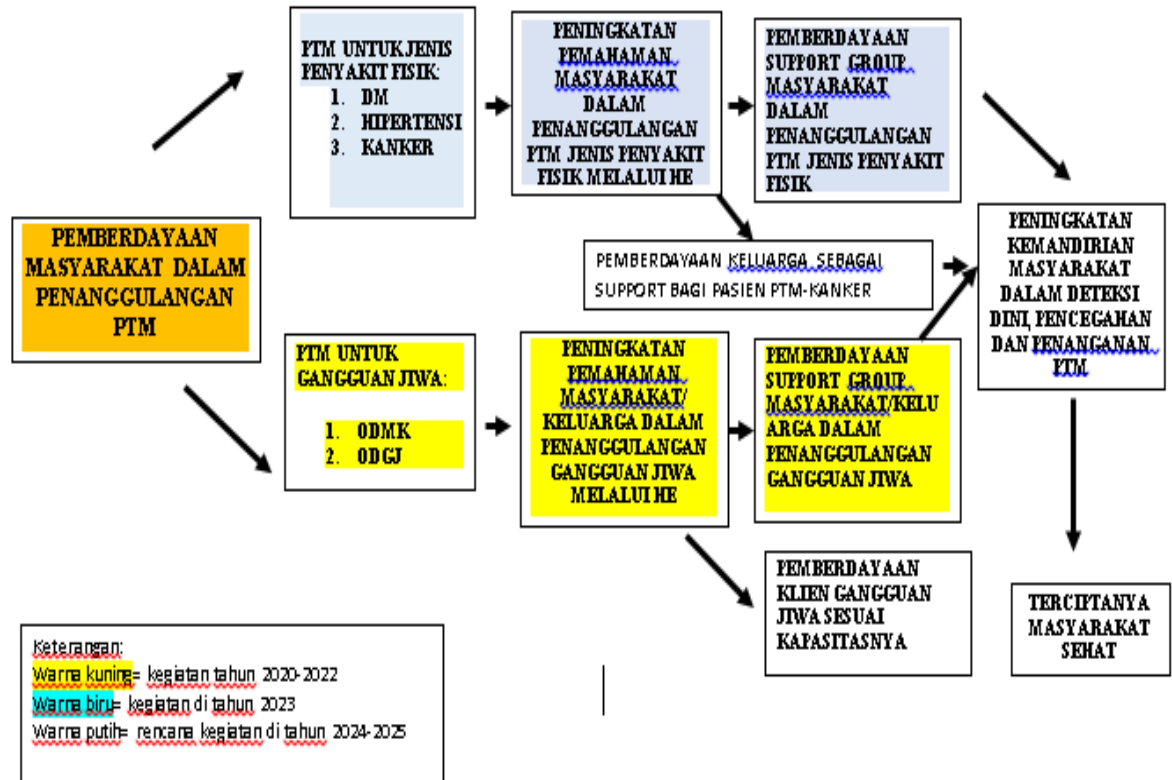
PEMBERDAYAAN MASYARAKAT DALAM PENANGGULANGAN PTM

PTM UNTUK JENIS PENYAKIT FISIK:
1. DM
2. HIPERTENSI
3. KANKER

PENINGKATAN PEMAHAMAN MASYARAKAT DALAM PENANGGULANGAN PTM JENIS PENYAKIT FISIK MELALUI HE

PEMBERDAYAAN SUPPORT GROUP MASYARAKAT DALAM PENANGGULANGAN PTM JENIS PENYAKIT FISIK

PEMBERDAYAAN KELUARGA SEBAGAI SUPPORT BAGI PASIEN PTM-KANKER

PENINGKATAN KEMANDIRIAN MASYARAKAT DALAM DETEKSI DINI, PENCEGAHAN DAN PENANGANAN PTM

PTM UNTUK GANGGUAN JIWA:
1. ODMK
2. ODGJ

PENINGKATAN PEMAHAMAN MASYARAKAT/ KELUARGA DALAM PENANGGULANGAN GANGGUAN JIWA MELALUI HE

PEMBERDAYAAN SUPPORT GROUP MASYARAKAT/KELUARGA DALAM PENANGGULANGAN GANGGUAN JIWA

PEMBERDAYAAN KLIEN GANGGUAN JIWA SESUAI KAPASITASNYA

TERCIPTANYA MASYARAKAT SEHAT

Keterangan:
Warna kuning= kegiatan tahun 2020-2022
Warna biru= kegiatan di tahun 2023
Warna putih= rencana kegiatan di tahun 2024-2025